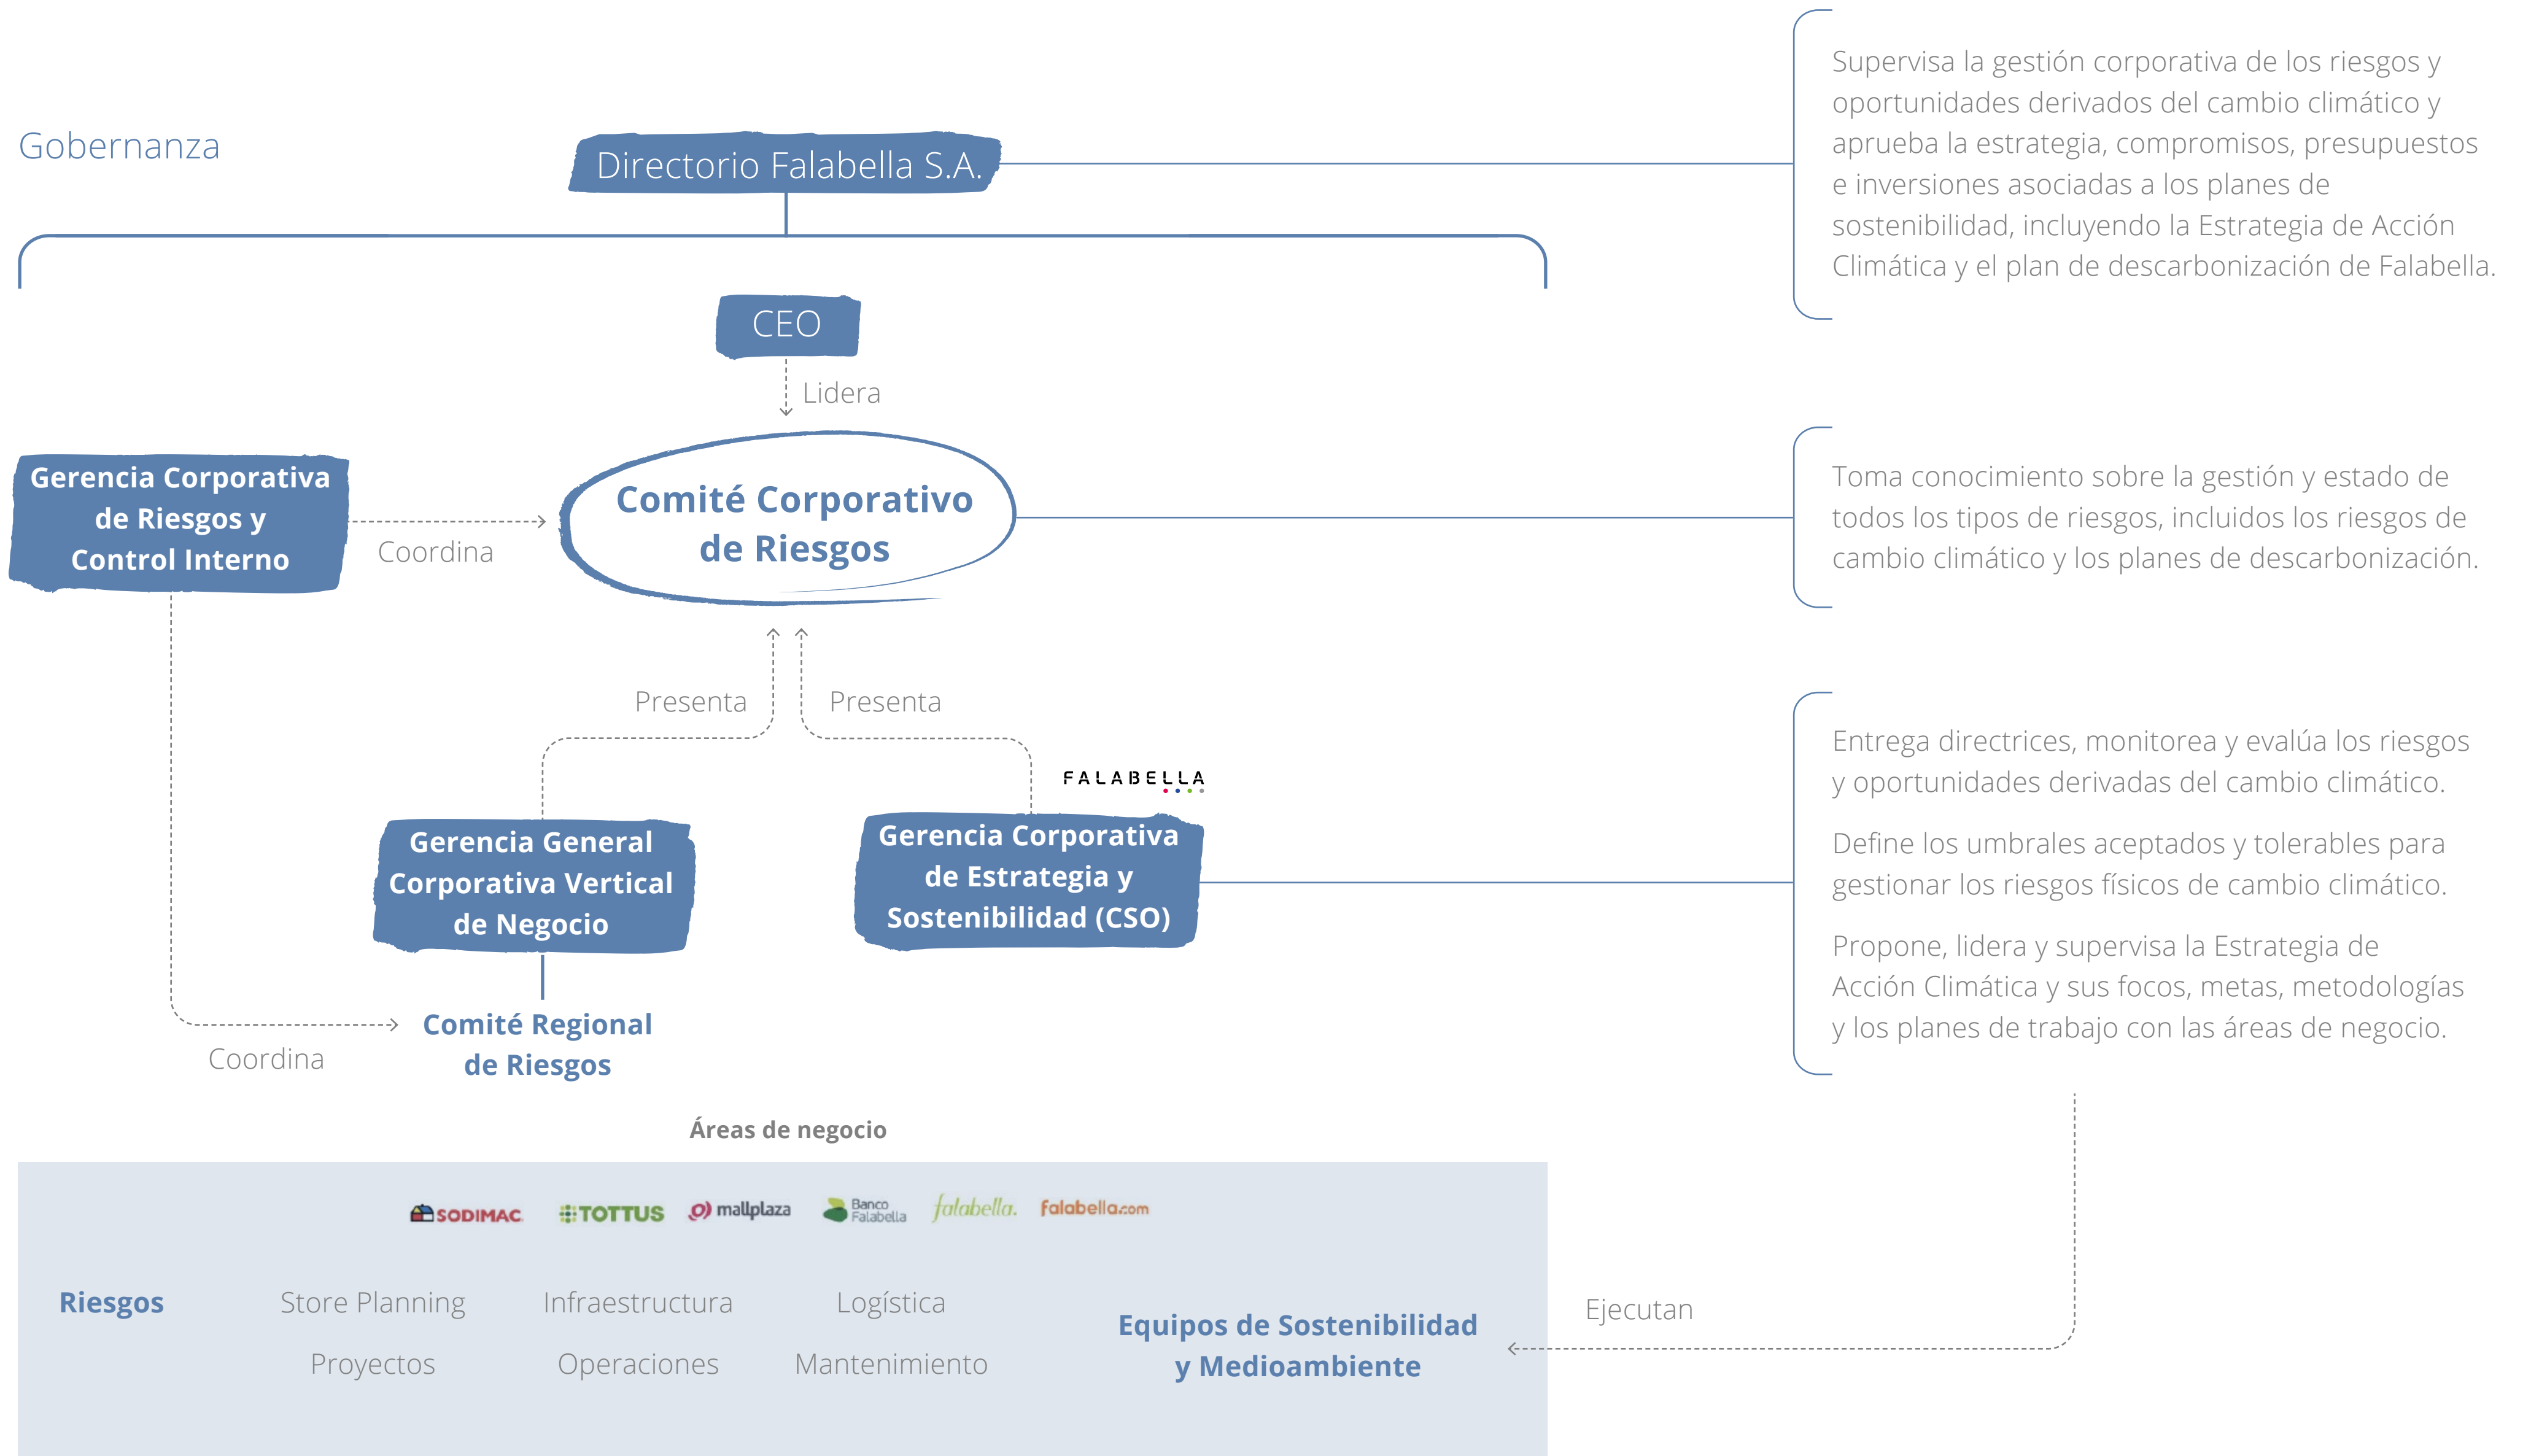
Gobernanza

Directorio Falabella S.A.

Supervisa la gestión corporativa de los riesgos y oportunidades derivados del cambio climático y aprueba la estrategia, compromisos, presupuestos e inversiones asociadas a los planes de sostenibilidad, incluyendo la Estrategia de Acción Climática y el plan de descarbonización de Falabella.

CEO

Lidera

Gerencia Corporativa de Riesgos y Control Interno

Coordina

Comité Corporativo de Riesgos

Toma conocimiento sobre la gestión y estado de todos los tipos de riesgos, incluidos los riesgos de cambio climático y los planes de descarbonización.

Presenta

Presenta

FALABELLA

Gerencia General Corporativa Vertical de Negocio

Gerencia Corporativa de Estrategia y Sostenibilidad (CSO)

Entrega directrices, monitorea y evalúa los riesgos y oportunidades derivadas del cambio climático.

Define los umbrales aceptados y tolerables para gestionar los riesgos físicos de cambio climático.

Propone, lidera y supervisa la Estrategia de Acción Climática y sus focos, metas, metodologías y los planes de trabajo con las áreas de negocio.

Comité Regional de Riesgos

Coordina

Áreas de negocio

SODIMAC TOTTUS mallplaza Banco Falabella falabella. falabella.com

Riesgos

Store Planning

Infraestructura

Logística

Proyectos

Operaciones

Mantenimiento

Equipos de Sostenibilidad y Medioambiente

Ejecutan